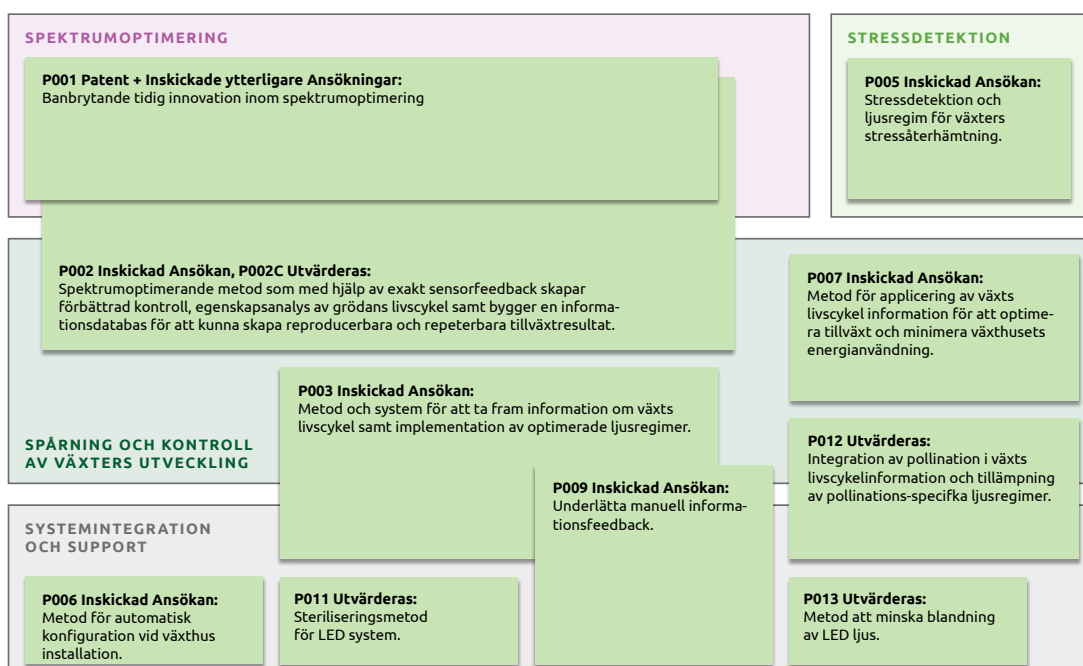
SPEKTRUMOPTIMERING

P001 Patent + Inskickade ytterligare Ansökningar:
Banbrytande tidig innovation inom spektrumoptimering

STRESSDETEKTION

P005 Inskickad Ansökan:
Stressdetektion och ljusregim för växters stressåterhämtning.

P002 Inskickad Ansökan, P002C Utvärderas:
Spektrumoptimerande metod som med hjälp av exakt sensorfeedback skapar förbättrad kontroll, egenskapsanalys av grödans livscykel samt bygger en informationsdatabas för att kunna skapa reproducerbara och repeterbara tillväxtresultat.

P007 Inskickad Ansökan:
Metod för applicering av växts livscykel information för att optimera tillväxt och minimera växthusets energianvändning.

P003 Inskickad Ansökan:
Metod och system för att ta fram information om växts livscykel samt implementation av optimerade ljusregimer.

SPÅRNING OCH KONTROLL AV VÄXTERS UTVECKLING

P012 Utvärderas:
Integration av pollination i växts livscykelinformation och tillämpning av pollinations-specifka ljusregimer.

P009 Inskickad Ansökan:
Underlätta manuell informationsfeedback.

SYSTEMINTEGRATION OCH SUPPORT

P006 Inskickad Ansökan:
Metod för automatisk konfiguration vid växthus installation.

P011 Utvärderas:
Steriliseringsmetod för LED system.

P013 Utvärderas:
Metod att minska blandning av LED ljus.